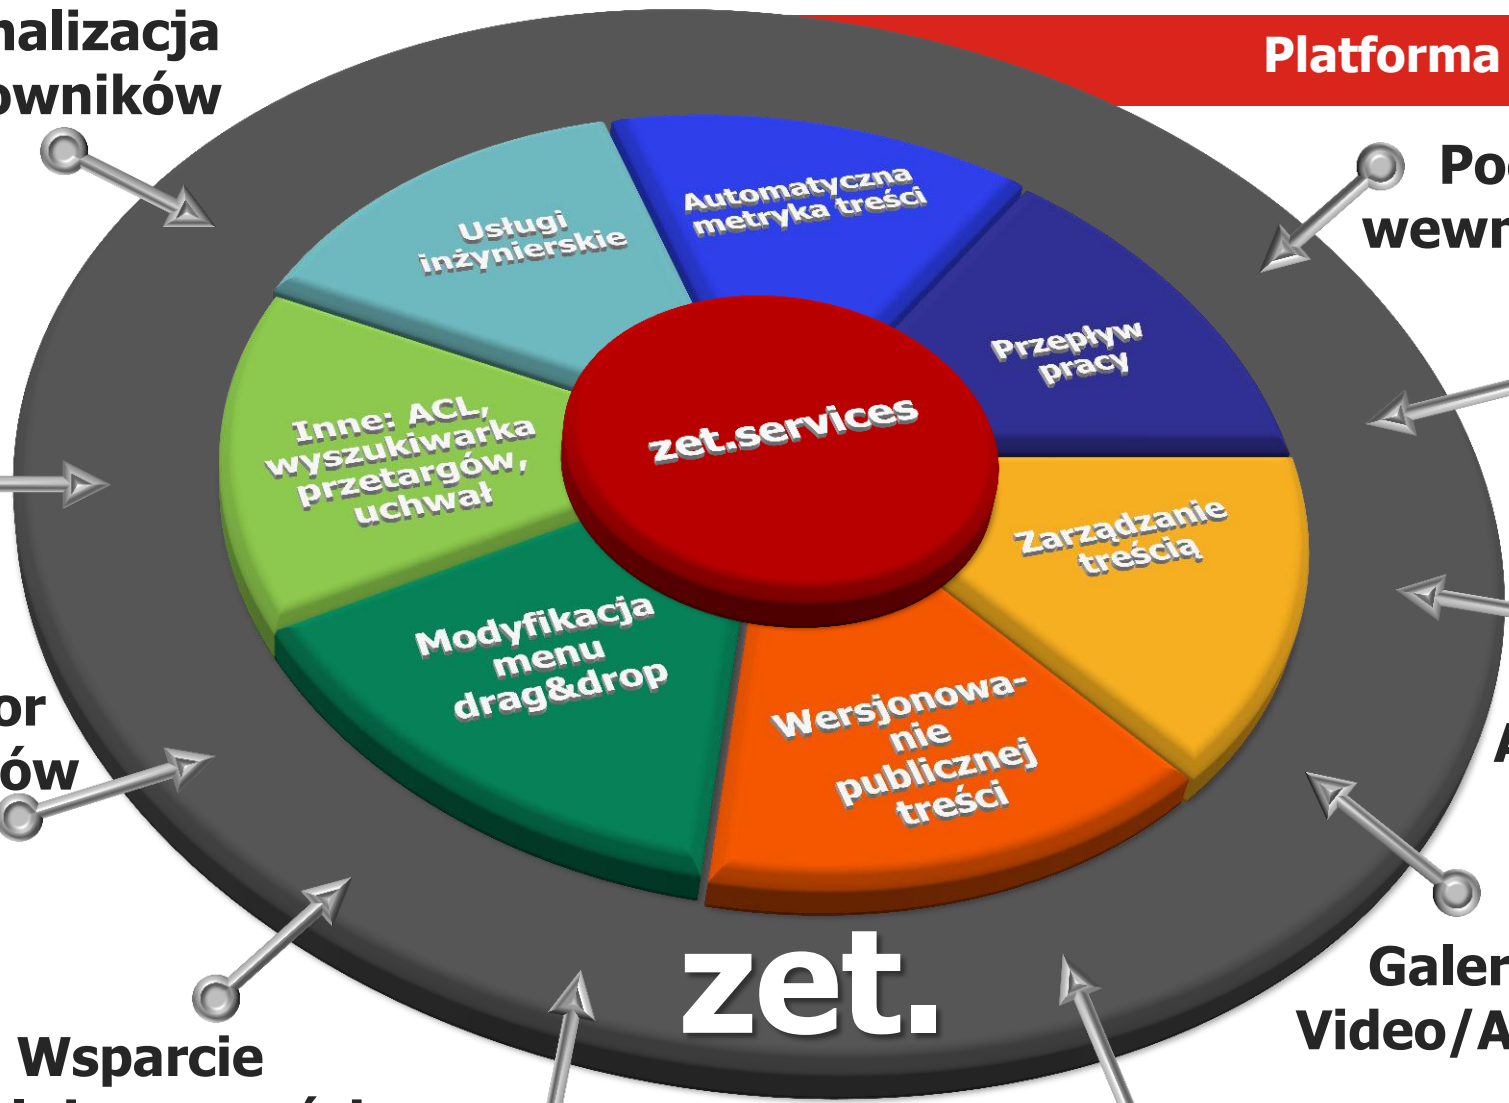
nalizacja
owników

Platforma

Po
wewn

Usługi inżynierskie

Automatyczna metryka treści

Przepływ pracy

zet.services

Inne: ACL, wyszukiwarka przetargów, uchwał

Zarządzanie treścią

Modyfikacja menu drag&drop

Wersjonowanie publicznej treści

or
ów

A

zet.

Galer
Video/A

Wsparcie